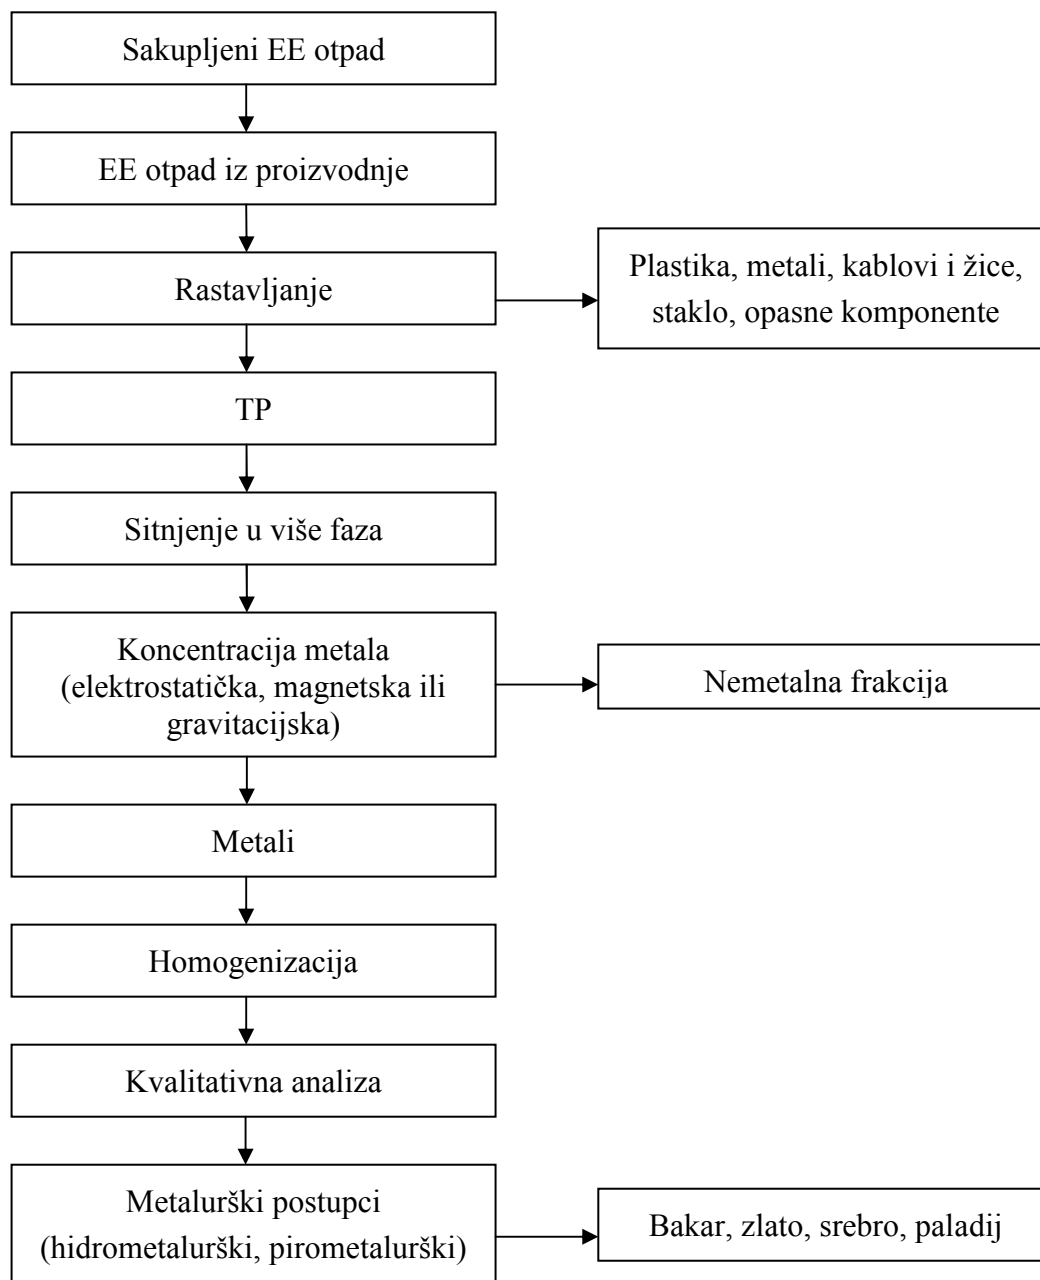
Sakupljeni EE otpad

EE otpad iz proizvodnje

Rastavljanje

Plastika, metali, kablovi i žice, staklo, opasne komponente

TP

Sitnjenje u više faza

Koncentracija metala (elektrostatička, magnetska ili gravitacijska)

Nemetalna frakcija

Metali

Homogenizacija

Kvalitativna analiza

Metalurški postupci (hidrometalurški, pirometalurški)

Bakar, zlato, srebro, paladij